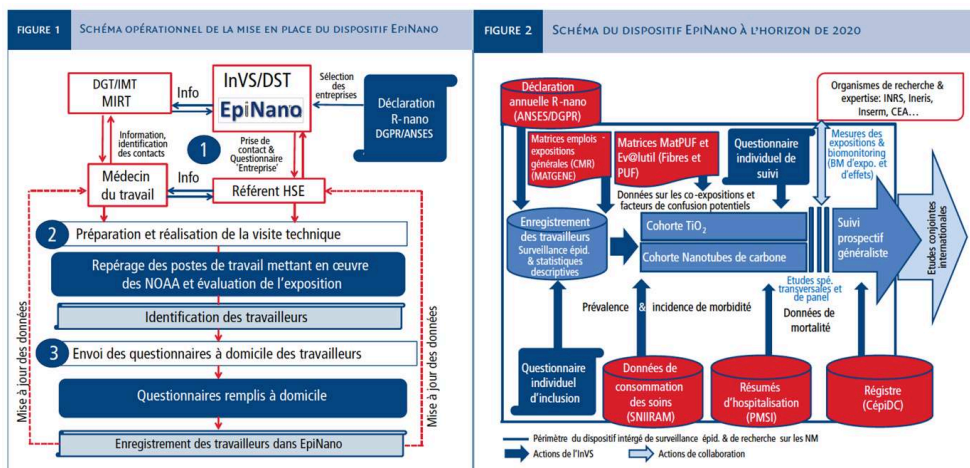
FIGURE 1 SCHÉMA OPÉRATIONNEL DE LA MISE EN PLACE DU DISPOSITIF EPINANO

DGT/IMT
MIRT

Info

InVS/DST
EpiNano

Sélection des entreprises

Déclaration R-nano DGPR/ANSES

Information, identification des contacts

1

Prise de contact & Questionnaire 'Entreprise'

Médecin du travail

Info

Référent HSE

2 Préparation et réalisation de la visite technique

Repérage des postes de travail mettant en œuvre des NOAA et évaluation de l'exposition

Identification des travailleurs

3 Envoi des questionnaires à domicile des travailleurs

Questionnaires remplis à domicile

Enregistrement des travailleurs dans EpiNano

Mise à jour des données

Mise à jour des données

FIGURE 2 SCHÉMA DU DISPOSITIF EPINANO À L'HORIZON DE 2020

Déclaration annuelle R-nano (ANSES/DGPR)

Organismes de recherche & expertise: INRS, Ineris, Inserm, CEA…

Matrices emplois - expositions générales (CMR) (MATGENE)

Matrices MatPUF et Ev@lutil (Fibres et PUF)

Questionnaire individuel de suivi

Mesures des expositions & biomonitoring (BM d'expo. et d'effets)

Données sur les co-expositions et facteurs de confusion potentiels

Enregistrement des travailleurs Surveillance épid. & statistiques descriptives

Cohorte $TiO_2$

Cohorte Nanotubes de carbone

Suivi prospectif généraliste

Etudes conjointes internationales

Etudes spé. transversales et de panel

Prévalence & incidence de morbidité

Données de mortalité

Questionnaire individuel d'inclusion

Données de consommation des soins (SNIIRAM)

Résumés d'hospitalisation (PMSI)

Régistre (CépiDC)

Périmètre du dispositif intégré de surveillance épid. & de recherche sur les NM
Actions de l'InVS
Actions de collaboration